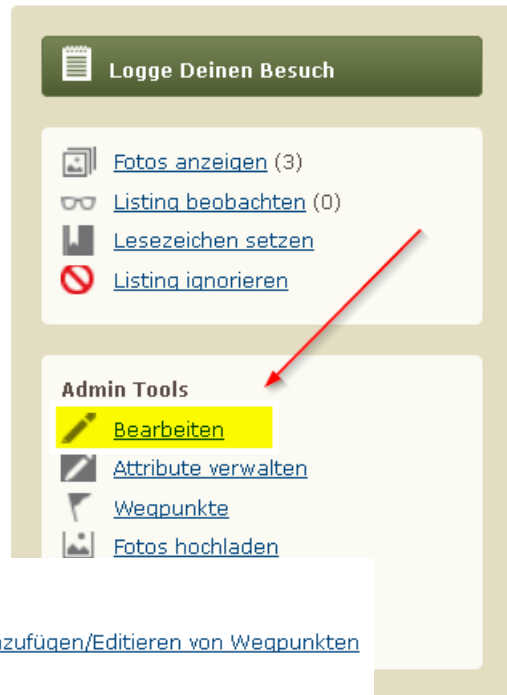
Logge Deinen Besuch

Fotos anzeigen (3)
Listing beobachten (0)
Lesezeichen setzen
Listing ignorieren

Admin Tools
Bearbeiten
Attribute verwalten
Wegpunkte
Fotos hochladen

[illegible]zufügen/Editieren von Wegpunkten